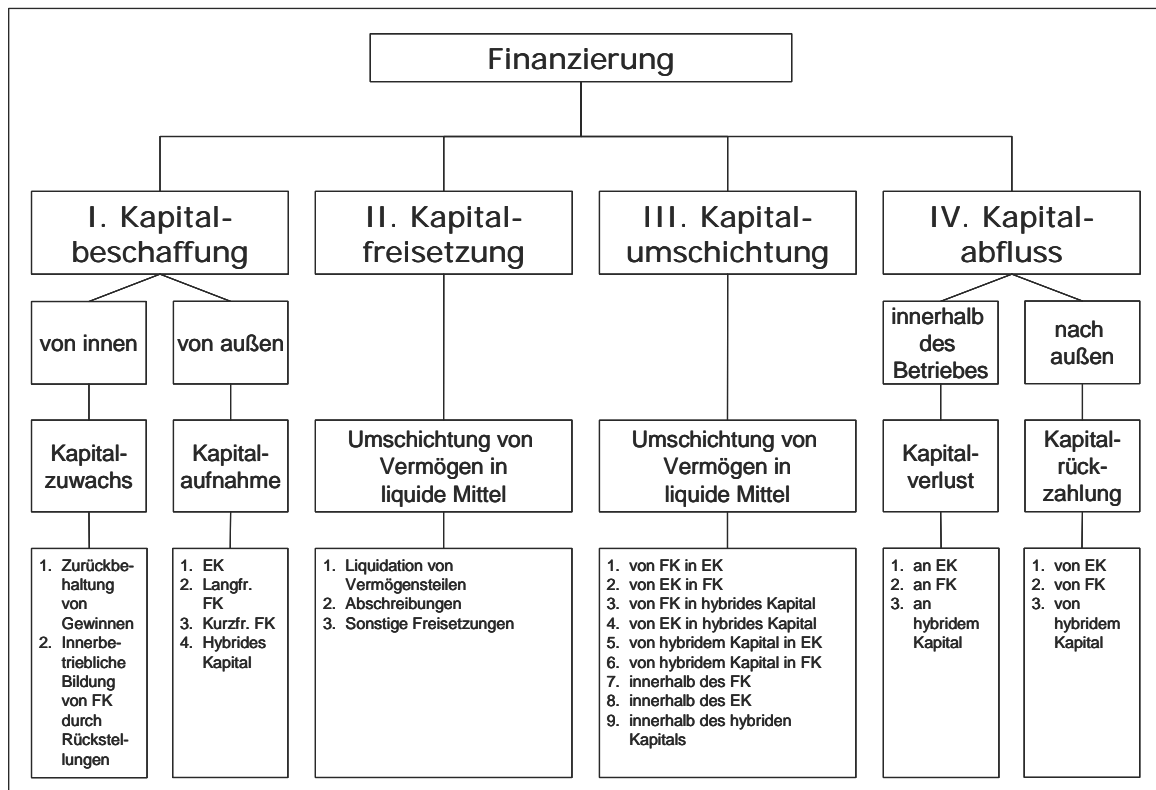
Finanzierung

I. Kapitalbeschaffung

von innen

Kapitalzuwachs

1. Zurückbehaltung von Gewinnen
2. Innerbetriebliche Bildung von FK durch Rückstellungen

von außen

Kapitalaufnahme

1. EK
2. Langfr. FK
3. Kurzfr. FK
4. Hybrides Kapital

II. Kapitalfreisetzung

Umschichtung von Vermögen in liquide Mittel

1. Liquidation von Vermögensteilen
2. Abschreibungen
3. Sonstige Freisetzungen

III. Kapitalumschichtung

Umschichtung von Vermögen in liquide Mittel

1. von FK in EK
2. von EK in FK
3. von FK in hybrides Kapital
4. von EK in hybrides Kapital
5. von hybridem Kapital in EK
6. von hybridem Kapital in FK
7. innerhalb des FK
8. innerhalb des EK
9. innerhalb des hybriden Kapitals

IV. Kapitalabfluss

innerhalb des Betriebes

Kapitalverlust

1. an EK
2. an FK
3. an hybridem Kapital

nach außen

Kapitalrückzahlung

1. von EK
2. von FK
3. von hybridem Kapital